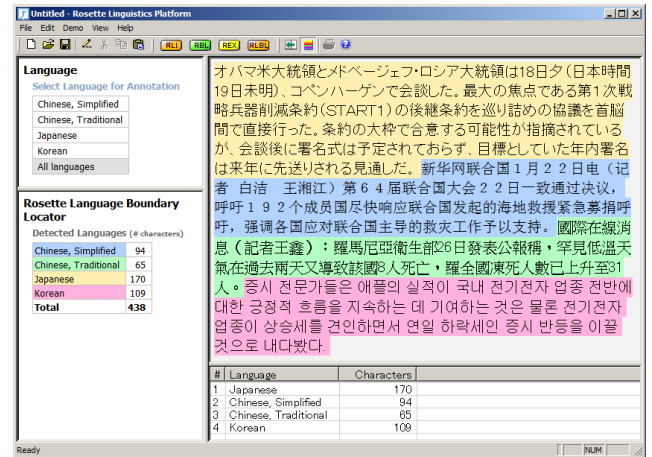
Untitled - Rosette Linguistics Platform

File Edit Demo View Help

RLI RBL REX RLBL

Language

Select Language for Annotation

Chinese, Simplified
Chinese, Traditional
Japanese
Korean
All languages

Rosette Language Boundary Locator

Detected Languages (# characters)

| | |
|---|---|
| Chinese, Simplified | 94 |
| Chinese, Traditional | 65 |
| Japanese | 170 |
| Korean | 109 |
| Total | 438 |

オバマ米大統領とメドベージェフ・ロシア大統領は18日夕（日本時間19日未明）、コペンハーゲンで会談した。最大の焦点である第1次戦略兵器削減条約（START1）の後継条約を巡り詰めの協議を首脳間で直接行った。条約の大枠で合意する可能性が指摘されているが、会談後に署名式は予定されておらず、目標としていた年内署名は来年に先送りされる見通した。新华网联合国１月２２日电（记者 白洁 王湘江）第６４届联合国大会２２日一致通过决议，呼吁１９２个成员国尽快响应联合国发起的海地救援紧急募捐呼吁，强调各国应对联合国主导的救灾工作予以支持。國際在線消息（記者王鑫）：羅馬尼亞衛生部26日發表公報稱，罕見低溫天氣在過去兩天又導致該國8人死亡，羅全國凍死人數已上升至31人。증시 전문가들은 애플의 실적이 국내 전기전자 업종 전반에 대한 긍정적 흐름을 지속하는 데 기여하는 것은 물론 전기전자 업종이 상승세를 견인하면서 연일 하락세인 증시 반등을 이끌 것으로 내다봤다.

| # | Language | Characters |
|---|---|---|
| 1 | Japanese | 170 |
| 2 | Chinese, Simplified | 94 |
| 3 | Chinese, Traditional | 65 |
| 4 | Korean | 109 |

Ready NUM